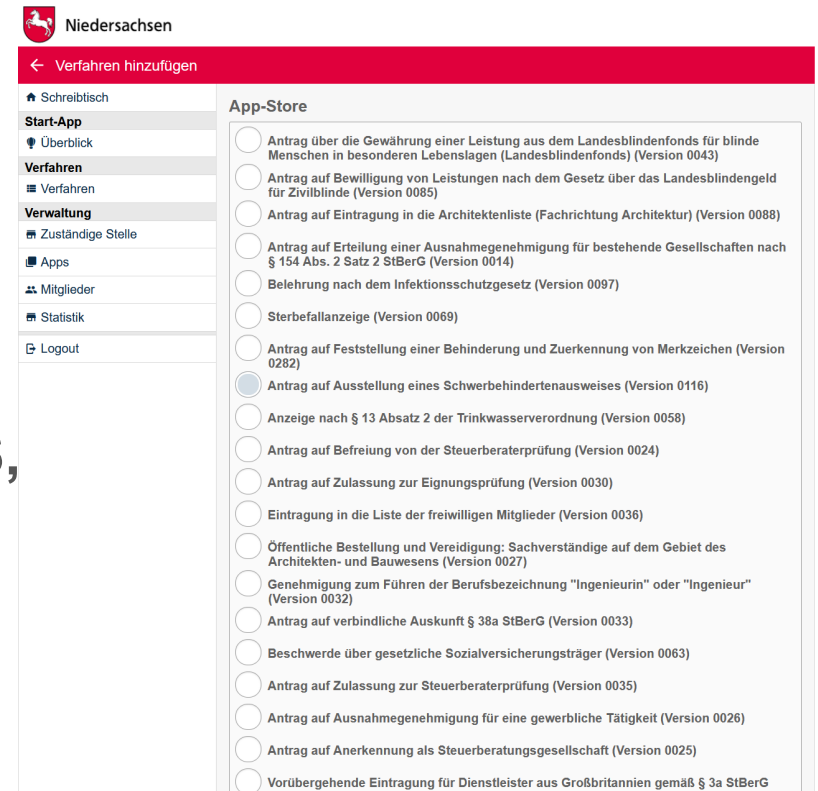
Niedersachsen

← Verfahren hinzufügen

Schreibtisch
Start-App
Überblick
Verfahren
Verfahren
Verwaltung
Zuständige Stelle
Apps
Mitglieder
Statistik
Logout

App-Store

Antrag über die Gewährung einer Leistung aus dem Landesblindenfonds für blinde Menschen in besonderen Lebenslagen (Landesblindenfonds) (Version 0043)
Antrag auf Bewilligung von Leistungen nach dem Gesetz über das Landesblindengeld für Zivilblinde (Version 0085)
Antrag auf Eintragung in die Architektenliste (Fachrichtung Architektur) (Version 0088)
Antrag auf Erteilung einer Ausnahmegenehmigung für bestehende Gesellschaften nach § 154 Abs. 2 Satz 2 StBerG (Version 0014)
Belehrung nach dem Infektionsschutzgesetz (Version 0097)
Sterbefallanzeige (Version 0069)
Antrag auf Feststellung einer Behinderung und Zuerkennung von Merkzeichen (Version 0282)
Antrag auf Ausstellung eines Schwerbehindertenausweises (Version 0116)
Anzeige nach § 13 Absatz 2 der Trinkwasserverordnung (Version 0058)
Antrag auf Befreiung von der Steuerberaterprüfung (Version 0024)
Antrag auf Zulassung zur Eignungsprüfung (Version 0030)
Eintragung in die Liste der freiwilligen Mitglieder (Version 0036)
Öffentliche Bestellung und Vereidigung: Sachverständige auf dem Gebiet des Architekten- und Bauwesens (Version 0027)
Genehmigung zum Führen der Berufsbezeichnung "Ingenieurin" oder "Ingenieur" (Version 0032)
Antrag auf verbindliche Auskunft § 38a StBerG (Version 0033)
Beschwerde über gesetzliche Sozialversicherungsträger (Version 0063)
Antrag auf Zulassung zur Steuerberaterprüfung (Version 0035)
Antrag auf Ausnahmegenehmigung für eine gewerbliche Tätigkeit (Version 0026)
Antrag auf Anerkennung als Steuerberatungsgesellschaft (Version 0025)
Vorübergehende Eintragung für Dienstleister aus Großbritannien gemäß § 3a StBerG